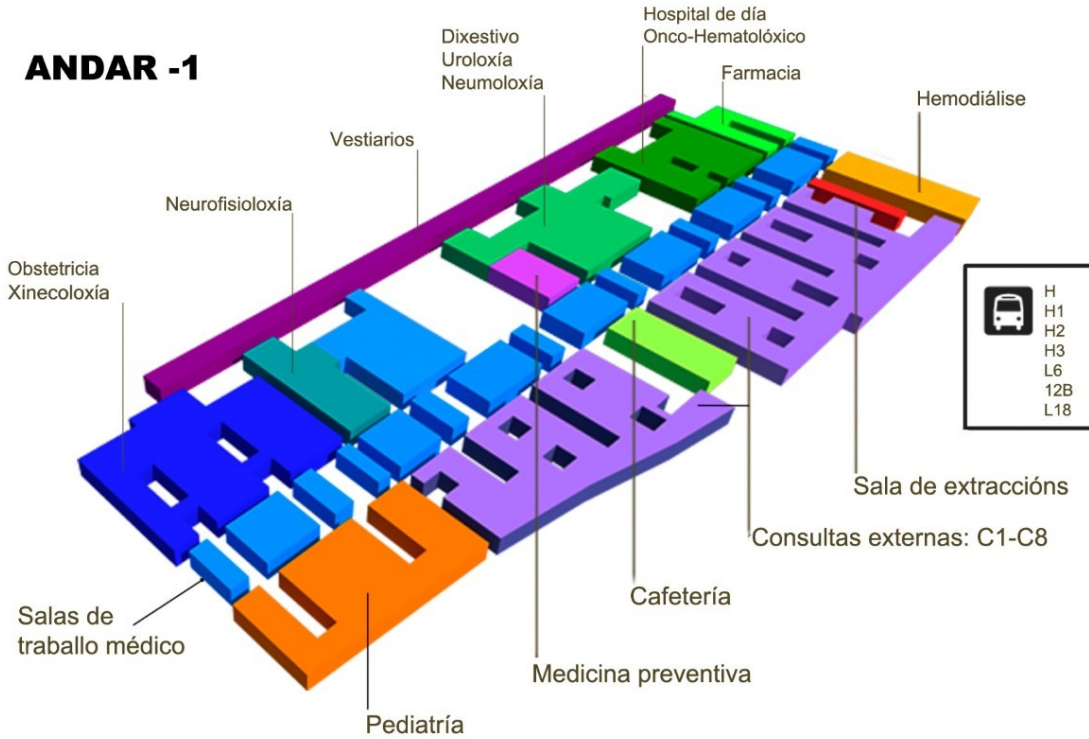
ANDAR -1

Dixestivo
Uroloxía
Neumoloxía

Hospital de día
Onco-Hematolóxico

Farmacia

Hemodiálise

Vestiarios

Neurofisioloxía

Obstetricia
Xinecoloxía

H
H1
H2
H3
L6
12B
L18

Sala de extracciόns

Consultas externas: C1-C8

Cafetería

Salas de traballo médico

Medicina preventiva

Pediatría